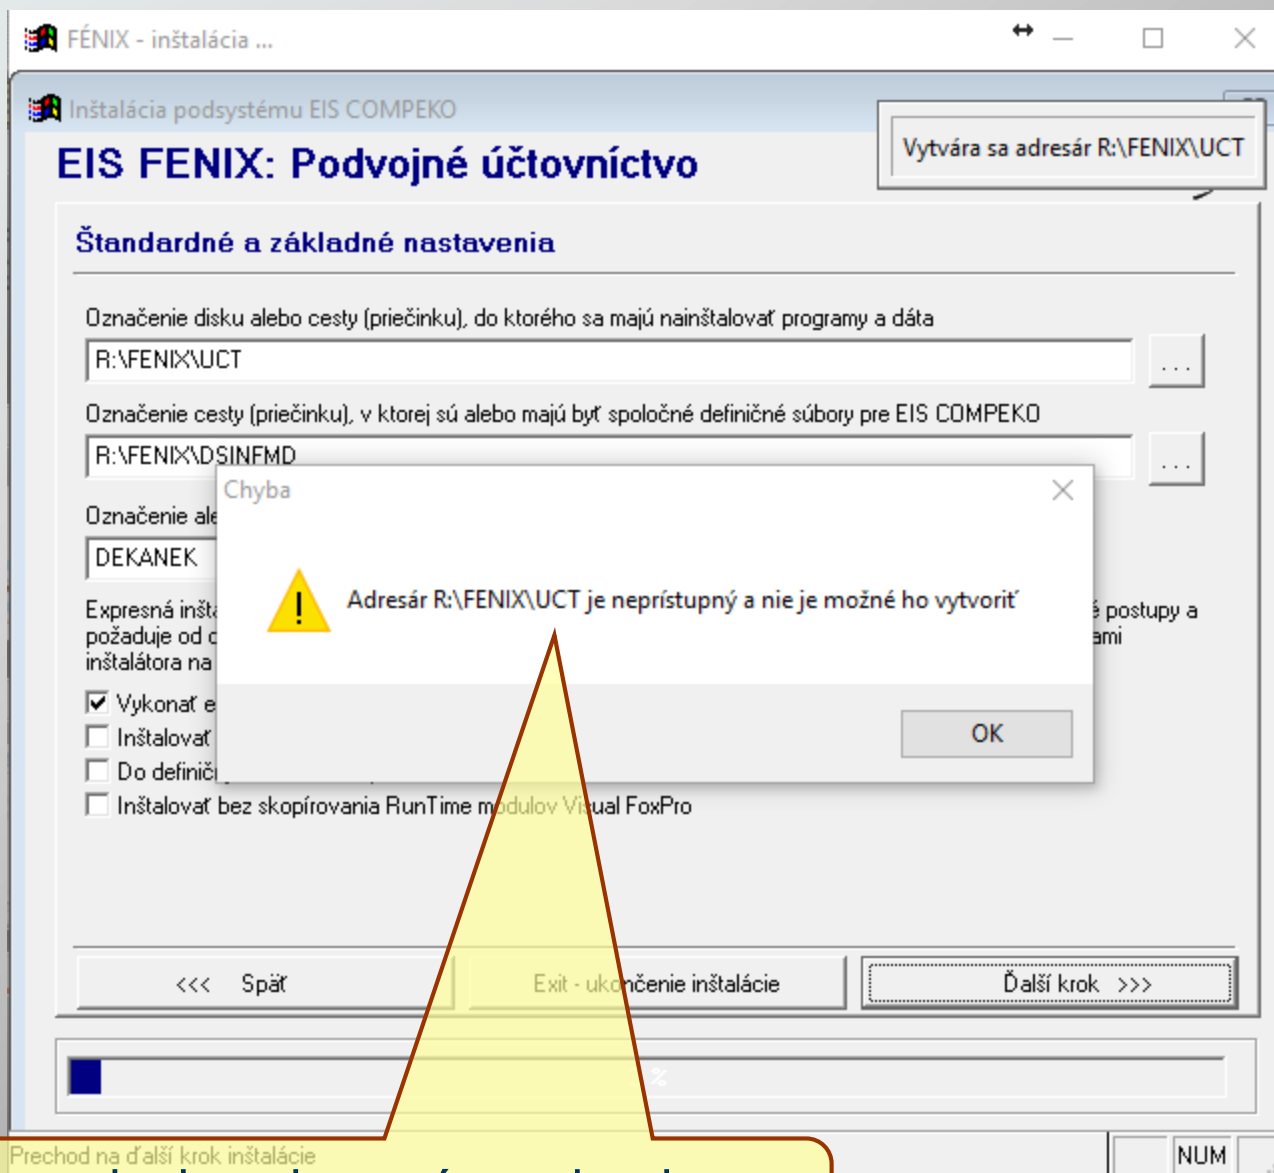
FÉNIX - inštalácia ...

Inštalácia podsystému EIS COMPEKO

EIS FENIX: Podvojné účtovníctvo

Vytvára sa adresár R:\FENIX\UCT

Štandardné a základné nastavenia

Označenie disku alebo cesty (priečinku), do ktorého sa majú nainštalovať programy a dáta

R:\FENIX\UCT

...

Označenie cesty (priečinku), v ktorej sú alebo majú byť spoločné definičné súbory pre EIS COMPEKO

R:\FENIX\DSINFMD

...

Označenie ale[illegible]

DEKANEK

Expresná inšta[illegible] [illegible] postupy a požaduje od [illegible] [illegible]ami inštalátora na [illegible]

Vykonať e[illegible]

Inštalovať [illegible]

Do definič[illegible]

Inštalovať bez skopírovania RunTime modulov Visual FoxPro

Chyba

Adresár R:\FENIX\UCT je neprístupný a nie je možné ho vytvoriť

OK

<<< Späť

Exit - ukončenie inštalácie

Ďalší krok >>>

%

Prechod na ďalší krok inštalácie

NUM